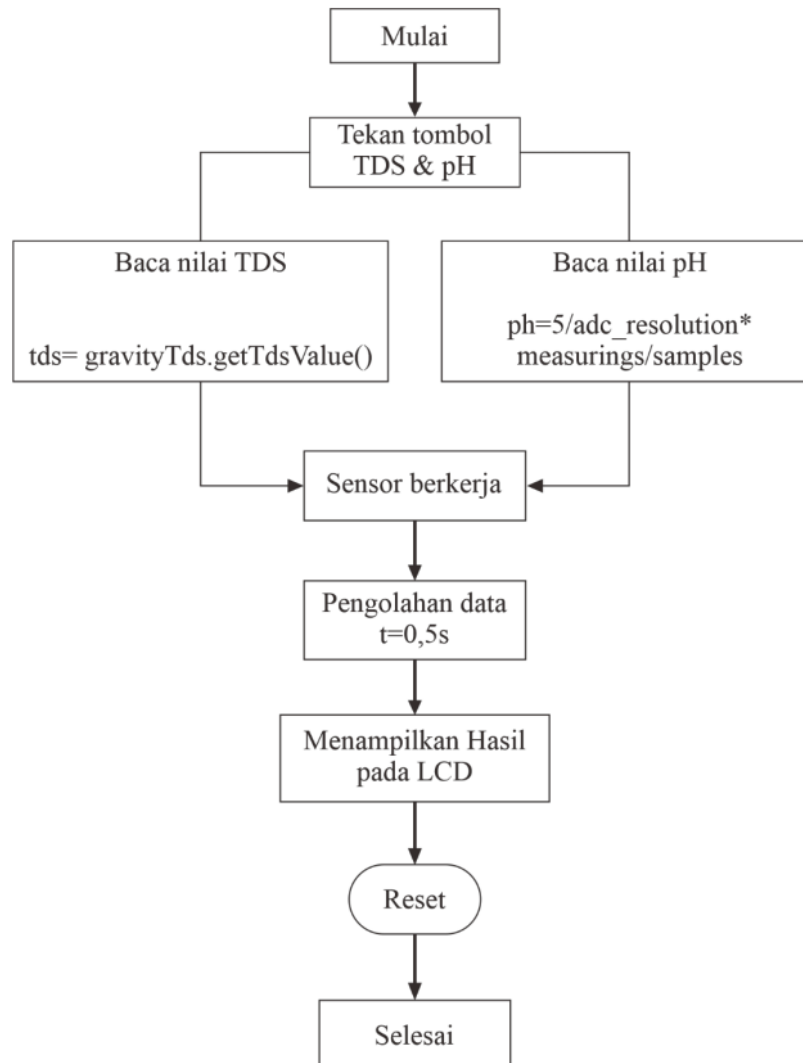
Mulai

Tekan tombol TDS & pH

Baca nilai TDS

tds= gravityTds.getTdsValue()

Baca nilai pH

ph=5/adc_resolution* measurings/samples

Sensor berkerja

Pengolahan data t=0,5s

Menampilkan Hasil pada LCD

Reset

Selesai